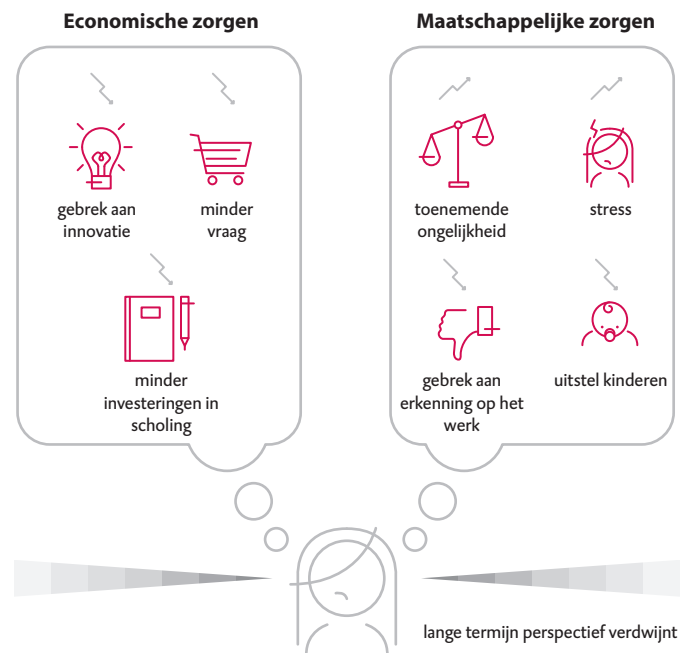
Economische zorgen

gebrek aan innovatie

minder vraag

minder investeringen in scholing

Maatschappelijke zorgen

toenemende ongelijkheid

stress

gebrek aan erkenning op het werk

uitstel kinderen

lange termijn perspectief verdwijnt